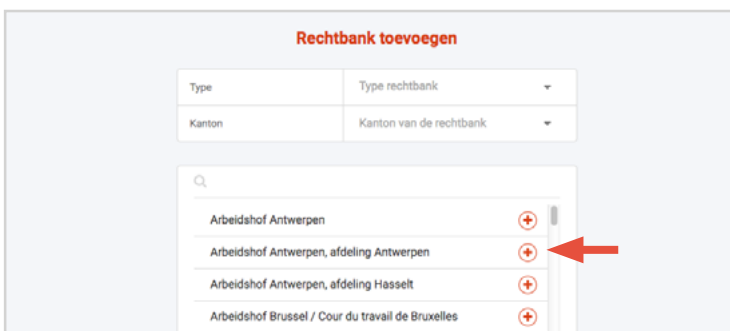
Rechtbank toevoegen

| Type | Type rechtbank |
|---|---|
| Kanton | Kanton van de rechtbank |

Arbeidshof Antwerpen

Arbeidshof Antwerpen, afdeling Antwerpen

Arbeidshof Antwerpen, afdeling Hasselt

Arbeidshof Brussel / Cour du travail de Bruxelles